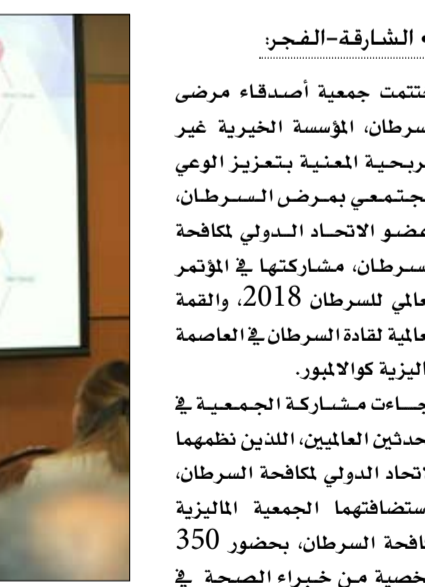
• الشارقة-الفجر:

اختتمت جمعية أصدقاء مرضى السرطان، المؤسسة الخيرية غير الربحية المعنية بتعزيز الوعي المجتمعي بمرض السرطان، وعضو الاتحاد الدولي لمكافحة السرطان، مشاركتها في المؤتمر العالمي للسرطان 2018، والقمة العالمية لقادة السرطان في العاصمة الماليزية كوالالمبور.

وجاءت مشاركة الجمعية في الحدثين العالميين، اللذين نظمهما الاتحاد الدولي لمكافحة السرطان، واستضافتهما الجمعية الماليزية لمكافحة السرطان، بحضور 350 شخصية من خبراء الصحة في